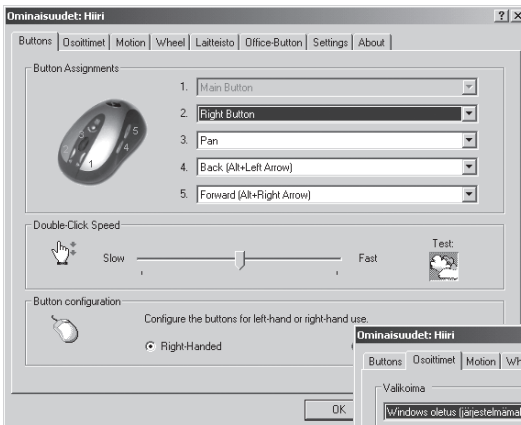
Ominaisuudet: Hiiri

? X

Buttons | Osoittimet | Motion | Wheel | Laitteisto | Office-Button | Settings | About

Button Assignments

1. Main Button
2. Right Button
3. Pan
4. Back (Alt+Left Arrow)
5. Forward (Alt+Right Arrow)

1 2 3 4 5

Double-Click Speed

Slow Fast

Test:

Button configuration

Configure the buttons for left-hand or right-hand use.

Right-Handed

OK

Ominaisuudet: Hiiri

Buttons | Osoittimet | Motion | Wh

Valikoima

Windows oletus (järjestelmämal